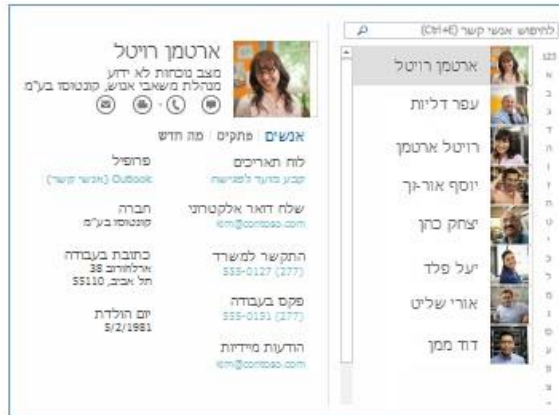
ארטמן רויטל
מצב נוכחות לא ידוע
מנהלת משאבי אנוש, קונטוסו בע"מ

אנשים | פתקים | מה חדש

לוח תאריכים
קבע מועד לפגישה

פרופיל
Outlook (איש קשר)

שלח דואר אלקטרוני
rot@contoso.com

חברה
קונטוסו בע"מ

התקשר למשרד
555-0127 (277)

כתובת בעבודה
ארלוזורוב 38
תל אביב, 55110

פקס בעבודה
555-0191 (277)

יום הולדת
5/2/1981

הודעות מיידיות
rot@contoso.com

לחיפוש אנשי קשר (Ctrl+E)

123
א
ב
ג
ד
ה
ו
ז
ח
ט
י
כ
ל
מ
נ
ס
ע
פ
צ
ק

ארטמן רויטל
עפר דליות
רויטל ארטמן
יוסף אור-גף
יצחק כהן
יעל פלד
אורי שליט
דוד ממן